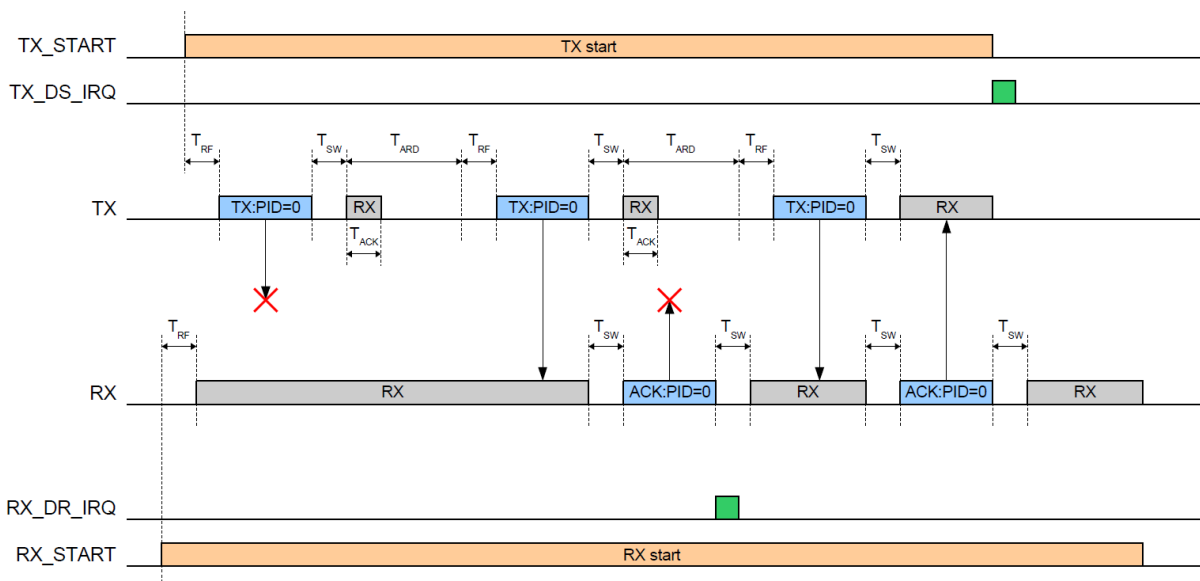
TX_START
TX start

TX_DS_IRQ

$T_{RF}$ $T_{SW}$ $T_{ARD}$ $T_{RF}$ $T_{SW}$ $T_{ARD}$ $T_{RF}$ $T_{SW}$

TX
TX:PID=0 RX TX:PID=0 RX TX:PID=0 RX

$T_{ACK}$ $T_{ACK}$

$T_{RF}$ $T_{SW}$ $T_{SW}$ $T_{SW}$ $T_{SW}$

RX
RX ACK:PID=0 RX ACK:PID=0 RX

RX_DR_IRQ

RX_START
RX start